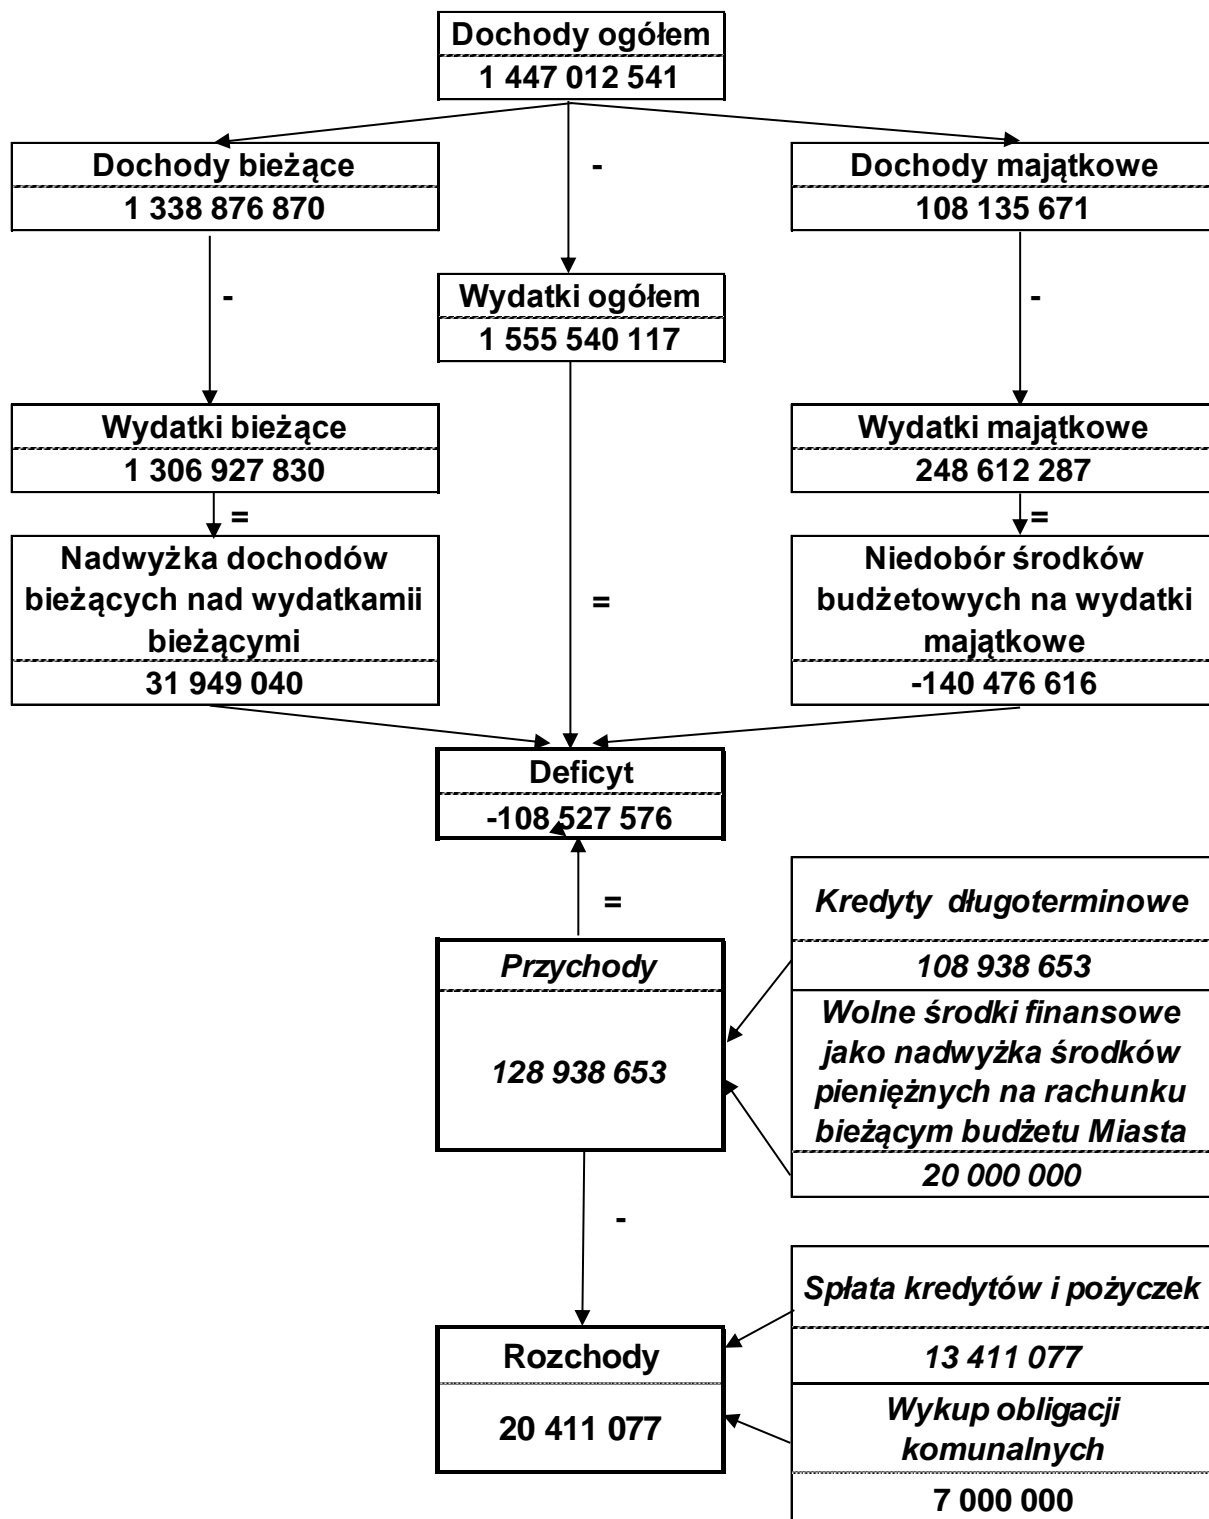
Dochody ogółem
1 447 012 541

Dochody bieżące
1 338 876 870

-

Dochody majątkowe
108 135 671

-

Wydatki ogółem
1 555 540 117

-

Wydatki bieżące
1 306 927 830

=

Nadwyżka dochodów bieżących nad wydatkamii bieżącymi
31 949 040

=

Wydatki majątkowe
248 612 287

=

Niedobór środków budżetowych na wydatki majątkowe
-140 476 616

Deficyt
-108 527 576

=

Przychody
128 938 653

Kredyty długoterminowe
108 938 653

Wolne środki finansowe jako nadwyżka środków pieniężnych na rachunku bieżącym budżetu Miasta
20 000 000

-

Rozchody
20 411 077

Spłata kredytów i pożyczek
13 411 077

Wykup obligacji komunalnych
7 000 000